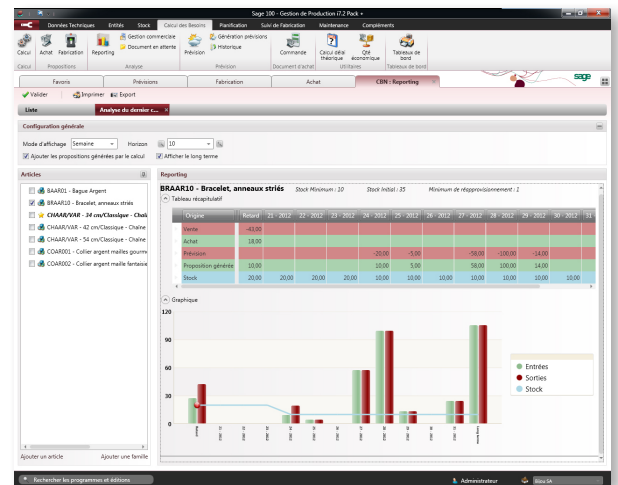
Sage 100 - Gestion de Production i7.2 Pack +

Données Techniques | Entités | Stock | Calcul des Besoins | Planification | Suivi de Fabrication | Maintenance | Compléments

Calcul | Achat | Fabrication | Reporting | Gestion commerciale | Document en attente | Prévision | Génération prévisions | Historique | Commande | Calcul délai théorique | Qté économique | Tableaux de bord

Calcul | Propositions | Analyse | Prévision | Document d'achat | Utilitaires | Tableaux de bord

Favoris | Prévisions | Fabrication | Achat | CBN : Reporting

Valider | Imprimer | Export

Liste | Analyse du dernier c...

Configuration générale

Mode d'affichage Semaine | Horizon 10

Ajouter les propositions générées par le calcul | Afficher le long terme

Articles

BAAR01 - Bague Argent
BRAAR10 - Bracelet, anneaux striés
CHAAR/VAR - 34 cm/Classique - Chaîne
CHAAR/VAR - 42 cm/Classique - Chaîne
CHAAR/VAR - 54 cm/Classique - Chaîne
COAR001 - Collier argent mailles gourm
COAR002 - Collier argent maille fantaisi

Ajouter un article | Ajouter une famille

Reporting

BRAAR10 - Bracelet, anneaux striés | Stock Minimum : 10 | Stock Initial : 35 | Minimum de réapprovisionnement : 1

Tableau récapitulatif

| Origine | Retard | 21 - 2012 | 22 - 2012 | 23 - 2012 | 24 - 2012 | 25 - 2012 | 26 - 2012 | 27 - 2012 | 28 - 2012 | 29 - 2012 | 30 - 2012 |
|---|---|---|---|---|---|---|---|---|---|---|---|
| Vente | -43,00 | | | | | | | | | | |
| Achat | 18,00 | | | | | | | | | | |
| Prévision | | | | | -20,00 | -5,00 | | -58,00 | -100,00 | -14,00 | |
| Proposition générée | 10,00 | | | | 20,00 | 5,00 | | 58,00 | 100,00 | 14,00 | |
| Stock | 20,00 | 20,00 | 20,00 | 20,00 | 10,00 | 10,00 | 10,00 | 10,00 | 10,00 | 10,00 | 10,00 |

Graphique

120
100
80
60
40
20
0

Entrées
Sorties
Stock

Rechercher les programmes et éditions | Administrateur | Bijou SA